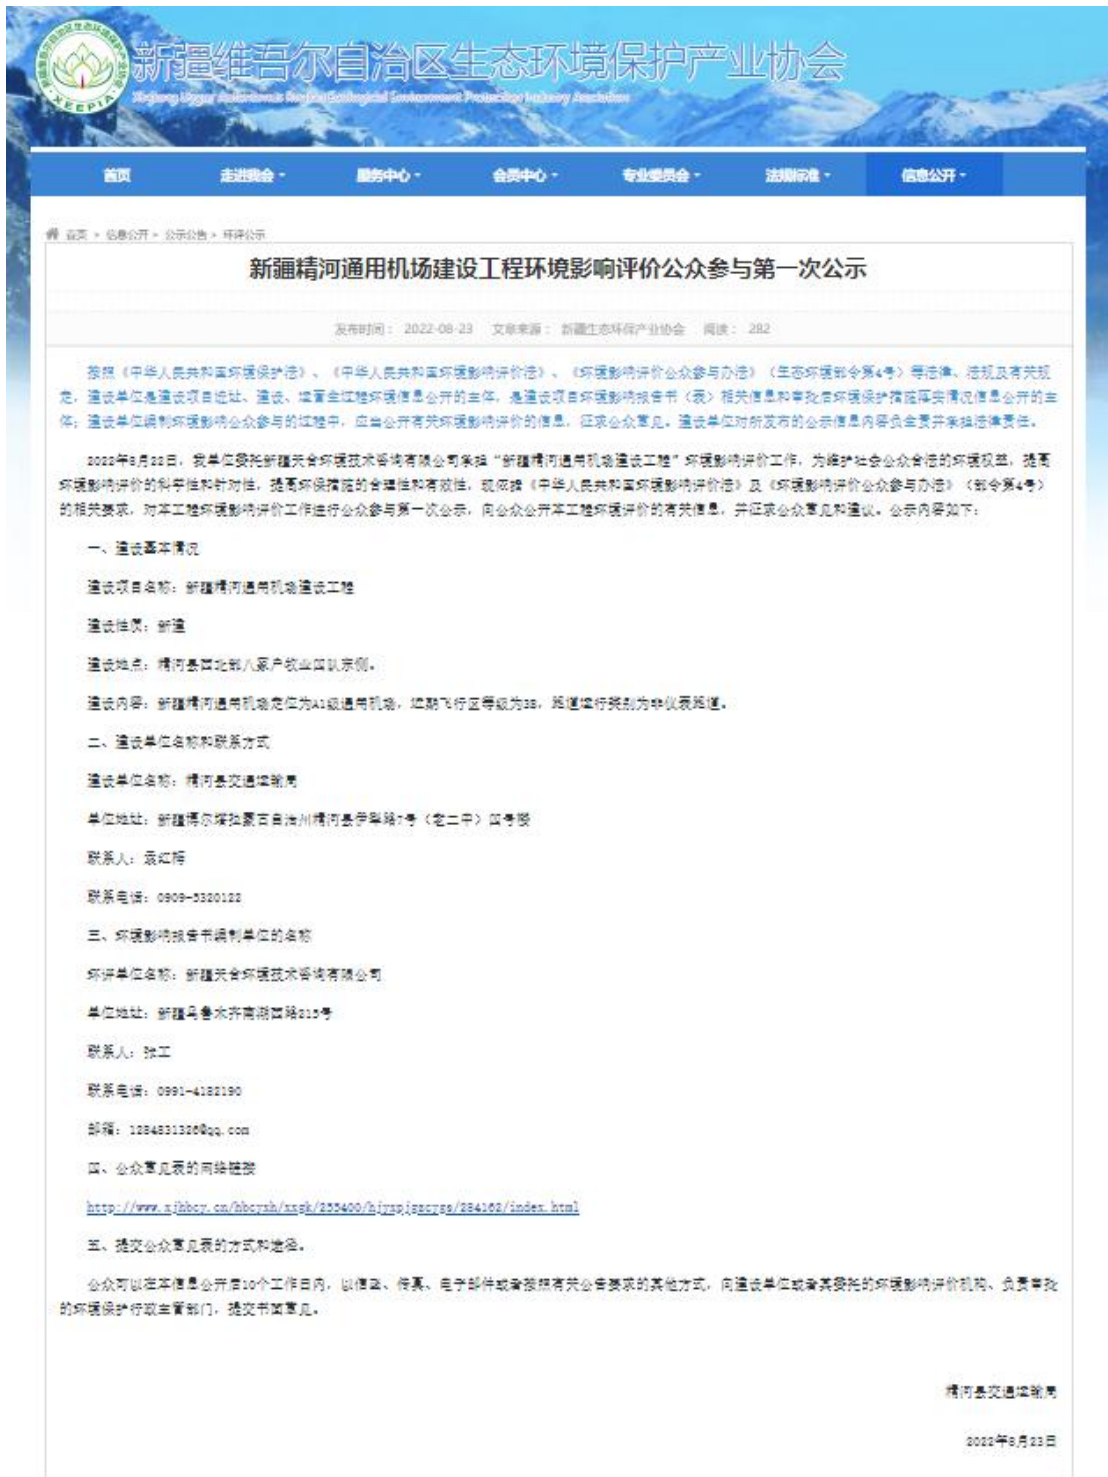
新疆维吾尔自治区生态环境保护产业协会

XEEPIA

Xinjiang Uygur Autonomous Region Ecological Environment Protection Industry Association

首页　走进我会　服务中心　会员中心　专业委员会　法规标准　信息公开

首页 > 信息公开 > 公示公告 > 环评公示

新疆精河通用机场建设工程环境影响评价公众参与第一次公示

发布时间：2022-08-23　文章来源：新疆生态环保产业协会　阅读：282

按照《中华人民共和国环境保护法》、《中华人民共和国环境影响评价法》、《环境影响评价公众参与办法》（生态环境部令第4号）等法律、法规及有关规定，建设单位是建设项目选址、建设、运营全过程环境信息公开的主体，是建设项目环境影响报告书（表）相关信息和审批后环境保护措施落实情况信息公开的主体；建设单位编制环境影响公众参与的过程中，应当公开有关环境影响评价的信息，征求公众意见。建设单位对所发布的公示信息内容负全责并承担法律责任。

2022年8月22日，我单位委托新疆天合环境技术咨询有限公司承担“新疆精河通用机场建设工程”环境影响评价工作，为维护社会公众合法的环境权益，提高环境影响评价的科学性和针对性，提高环保措施的合理性和有效性，现依据《中华人民共和国环境影响评价法》及《环境影响评价公众参与办法》（部令第4号）的相关要求，对本工程环境影响评价工作进行公众参与第一次公示，向公众公开本工程环境评价的有关信息，并征求公众意见和建议。公示内容如下：

一、建设基本情况

建设项目名称：新疆精河通用机场建设工程

建设性质：新建

建设地点：精河县西北部八家户牧业四队东侧。

建设内容：新疆精河通用机场定位为A1级通用机场，近期飞行区等级为3B，跑道运行类别为非仪表跑道。

二、建设单位名称和联系方式

建设单位名称：精河县交通运输局

单位地址：新疆博尔塔拉蒙古自治州精河县伊犁路7号（老二中）四号楼

联系人：袁红梅

联系电话：0909-5320122

三、环境影响报告书编制单位的名称

环评单位名称：新疆天合环境技术咨询有限公司

单位地址：新疆乌鲁木齐南湖西路215号

联系人：张工

联系电话：0991-4182190

邮箱：1284831326@qq.com

四、公众意见表的网络链接

http://www.xjhbcy.cn/hbcyxh/xxgk/255400/hjyxpjgscyga/284162/index.html

五、提交公众意见表的方式和途径。

公众可以在本信息公开后10个工作日内，以信函、传真、电子邮件或者按照有关公告要求的其他方式，向建设单位或者其委托的环境影响评价机构、负责审批的环境保护行政主管部门，提交书面意见。

精河县交通运输局

2022年8月23日